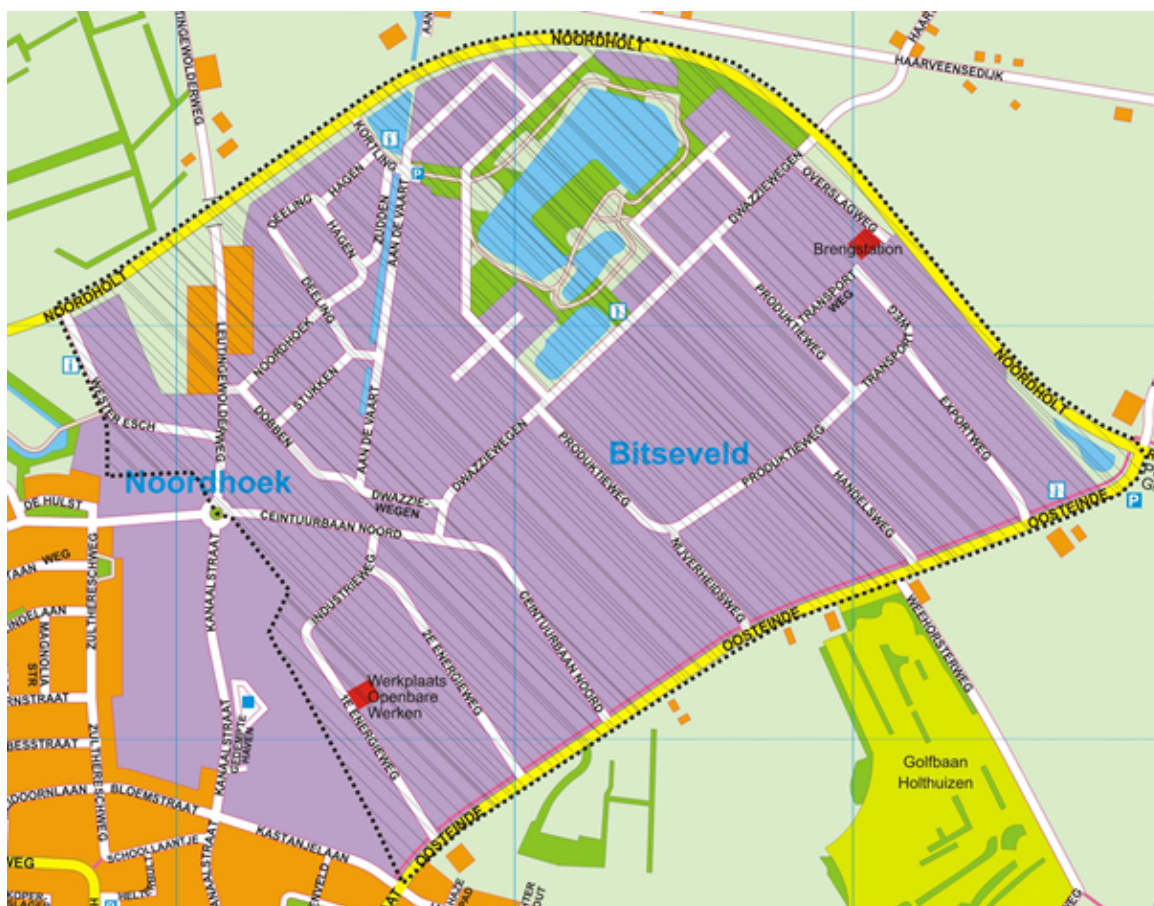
NOORDHOLT
HAARVEENSEDIJK
VINGEWOLDERWEG
NOORDHOLT
KORTLING
DEELING
HAGEN
HAGEN
BUDDEN
AAN DE VAART
DEELING
NOORDHOEK
STUKKEN
DOBBEN
LEUTINGEWOLDERWEG
WESTER ESCH
AAN DE VAART
Noordhoek
Bitseveld
DWAZZIEWEGEN
OVERSLAGWEG
Brengstation
TRANSPORTWEG
PRODUKTIEWEG
TRANSPORTWEG
EXPORTWEG
NOORDHOLT
DWAZZIEWEGEN
PRODUKTIEWEG
PRODUKTIEWEG
HANDELSWEG
DWAZZIE-WEGEN
DE HULST
CEINTUURBAAN NOORD
OOSTEINDE
NIJVERHEIDSWEG
INDUSTRIEWEG
CEINTUURBAAN NOORD
2e ENERGIEWEG
Werkplaats Openbare Werken
1e ENERGIEWEG
OOSTEINDE
WEDHORSTERWEG
Golfbaan Holthuizen
OOSTEINDE
KANAALSTRAAT
ZUIDHEIRESCHWEG
MAGNOLIA STR
BESSTRAAT
BLOEMSTRAAT
SCHOOLLAANTJE
KASTANJELAAN
ZUIDHEIRESCHWEG
WEG